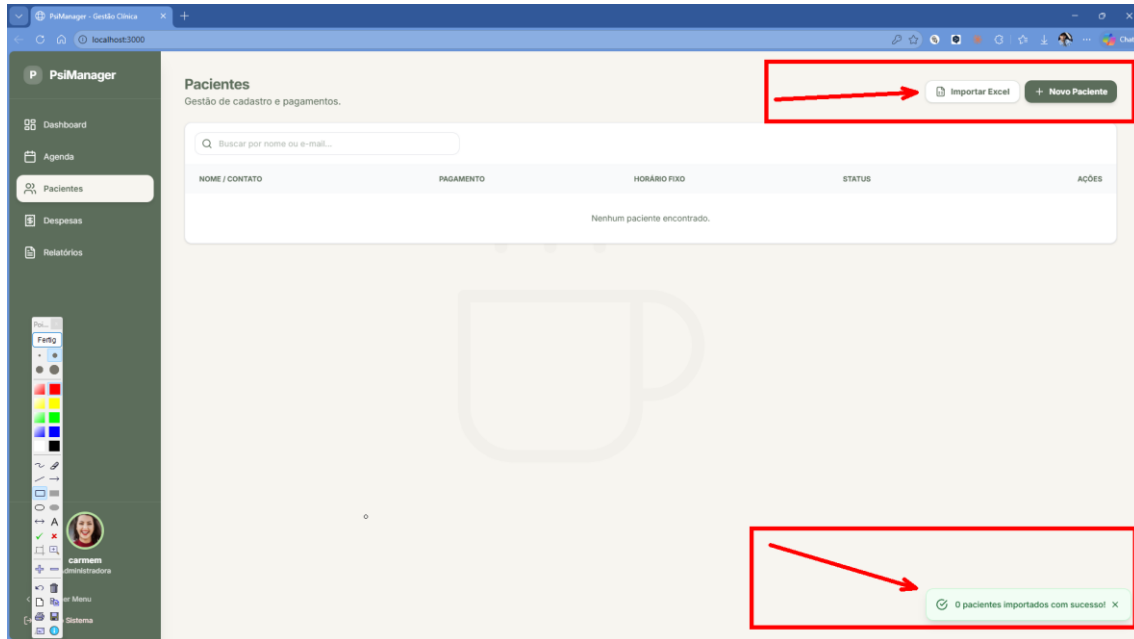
PsiManager - Gestão Clínica
localhost:3000

P PsiManager

Dashboard
Agenda
Pacientes
Despesas
Relatórios

Pacientes
Gestão de cadastro e pagamentos.

Importar Excel
+ Novo Paciente

Buscar por nome ou e-mail...

| NOME / CONTATO | PAGAMENTO | HORÁRIO FIXO | STATUS | AÇÕES |
|---|---|---|---|---|
| Nenhum paciente encontrado. | | | | |

Psi...
Fertig

carmem
Administradora
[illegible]er Menu
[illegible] Sistema

0 pacientes importados com sucesso! ×